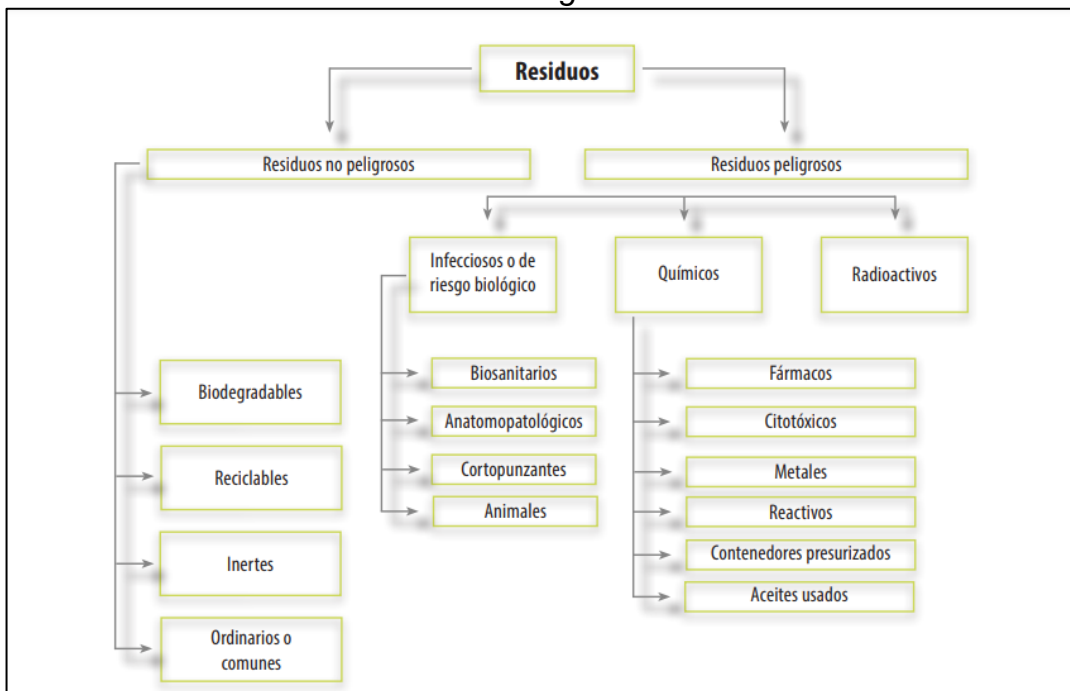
Residuos

Residuos no peligrosos

Residuos peligrosos

Infecciosos o de riesgo biológico

Químicos

Radioactivos

Biodegradables

Reciclables

Inertes

Ordinarios o comunes

Biosanitarios

Anatomopatológicos

Cortopunzantes

Animales

Fármacos

Citotóxicos

Metales

Reactivos

Contenedores presurizados

Aceites usados